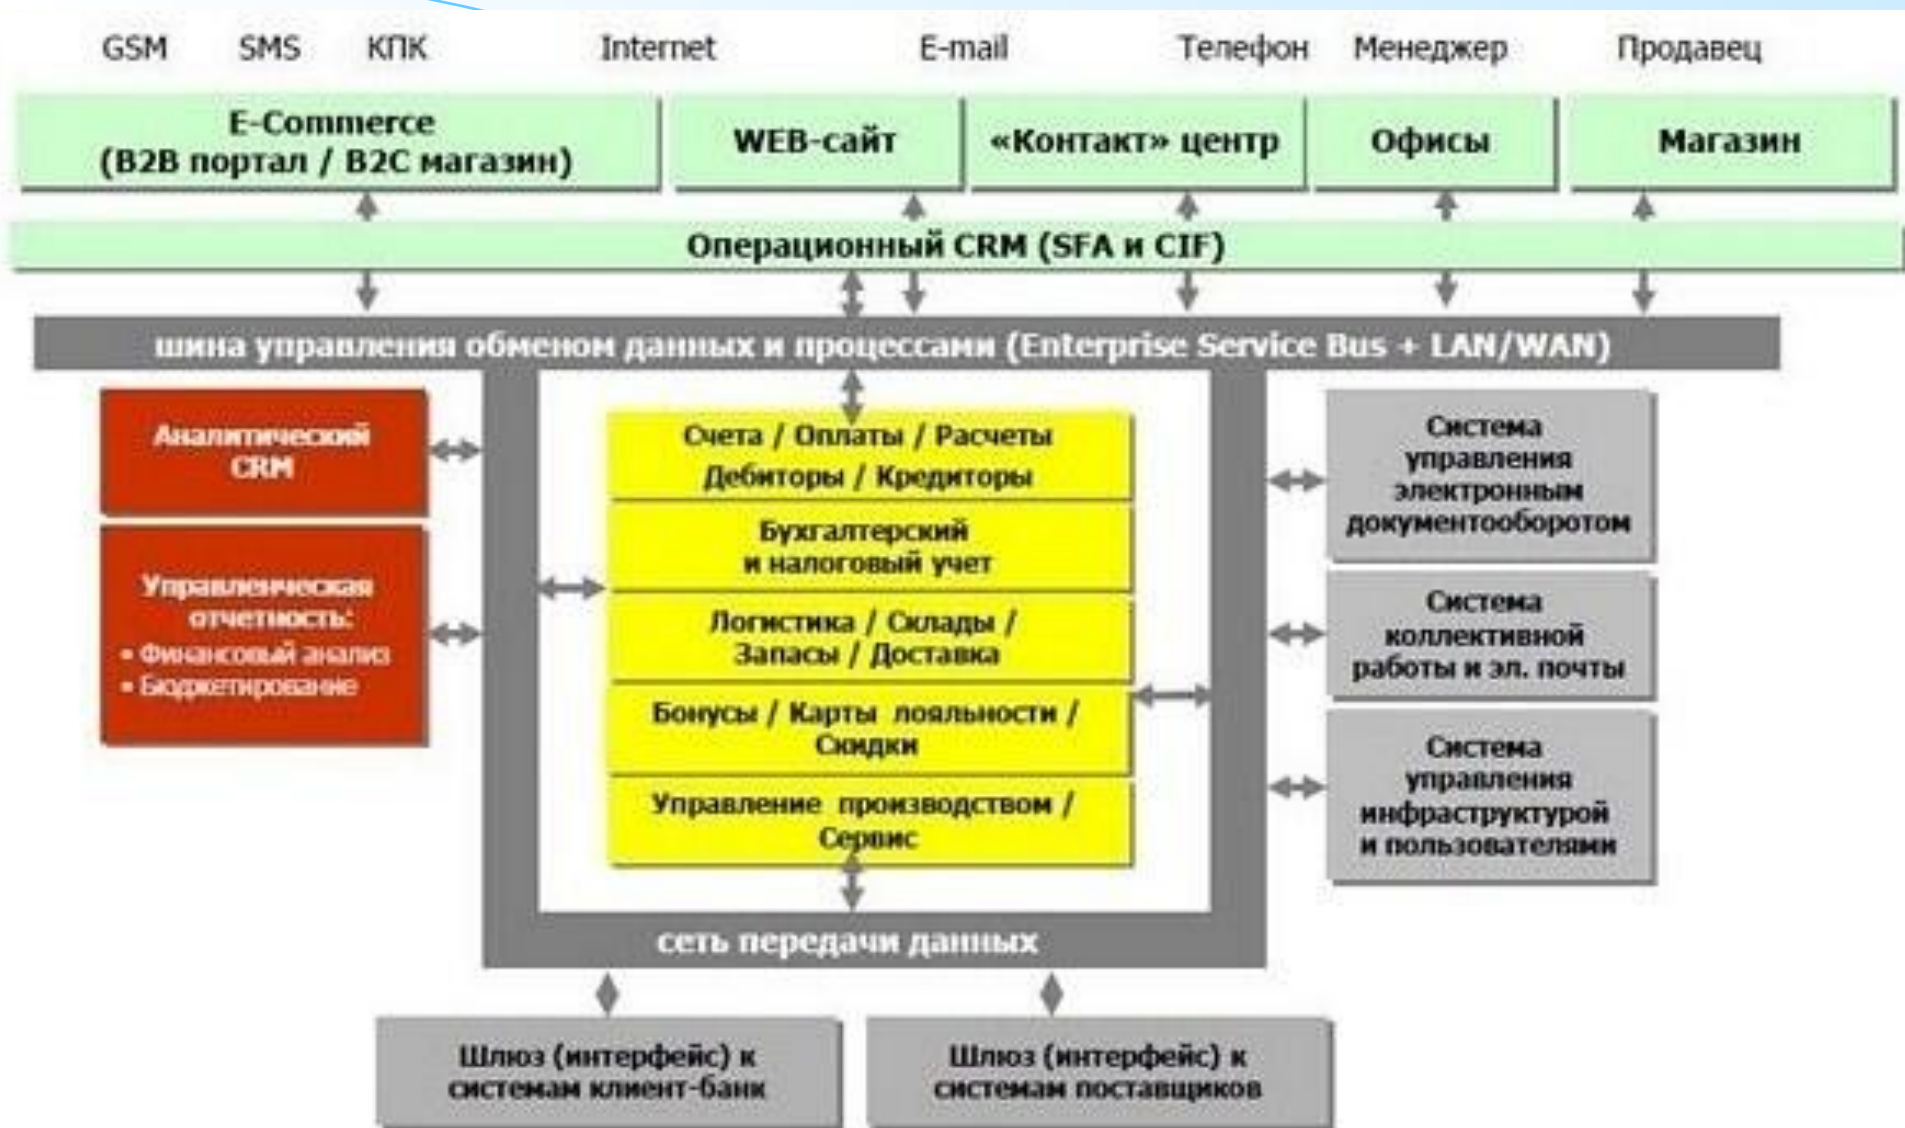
GSM SMS КПК Internet E-mail Телефон Менеджер Продавец

E-Commerce (B2B портал / B2C магазин)

WEB-сайт

«Контакт» центр

Офисы

Магазин

Операционный CRM (SFA и CIF)

шина управления обменом данных и процессами (Enterprise Service Bus + LAN/WAN)

Аналитический CRM

Управленческая отчетность:
• Финансовый анализ
• Бюджетирование

Счета / Оплаты / Расчеты
Дебиторы / Кредиторы

Бухгалтерский и налоговый учет

Логистика / Склады / Запасы / Доставка

Бонусы / Карты лояльности / Скидки

Управление производством / Сервис

Система управления электронным документооборотом

Система коллективной работы и эл. почты

Система управления инфраструктурой и пользователями

сеть передачи данных

Шлюз (интерфейс) к системам клиент-банк

Шлюз (интерфейс) к системам поставщиков